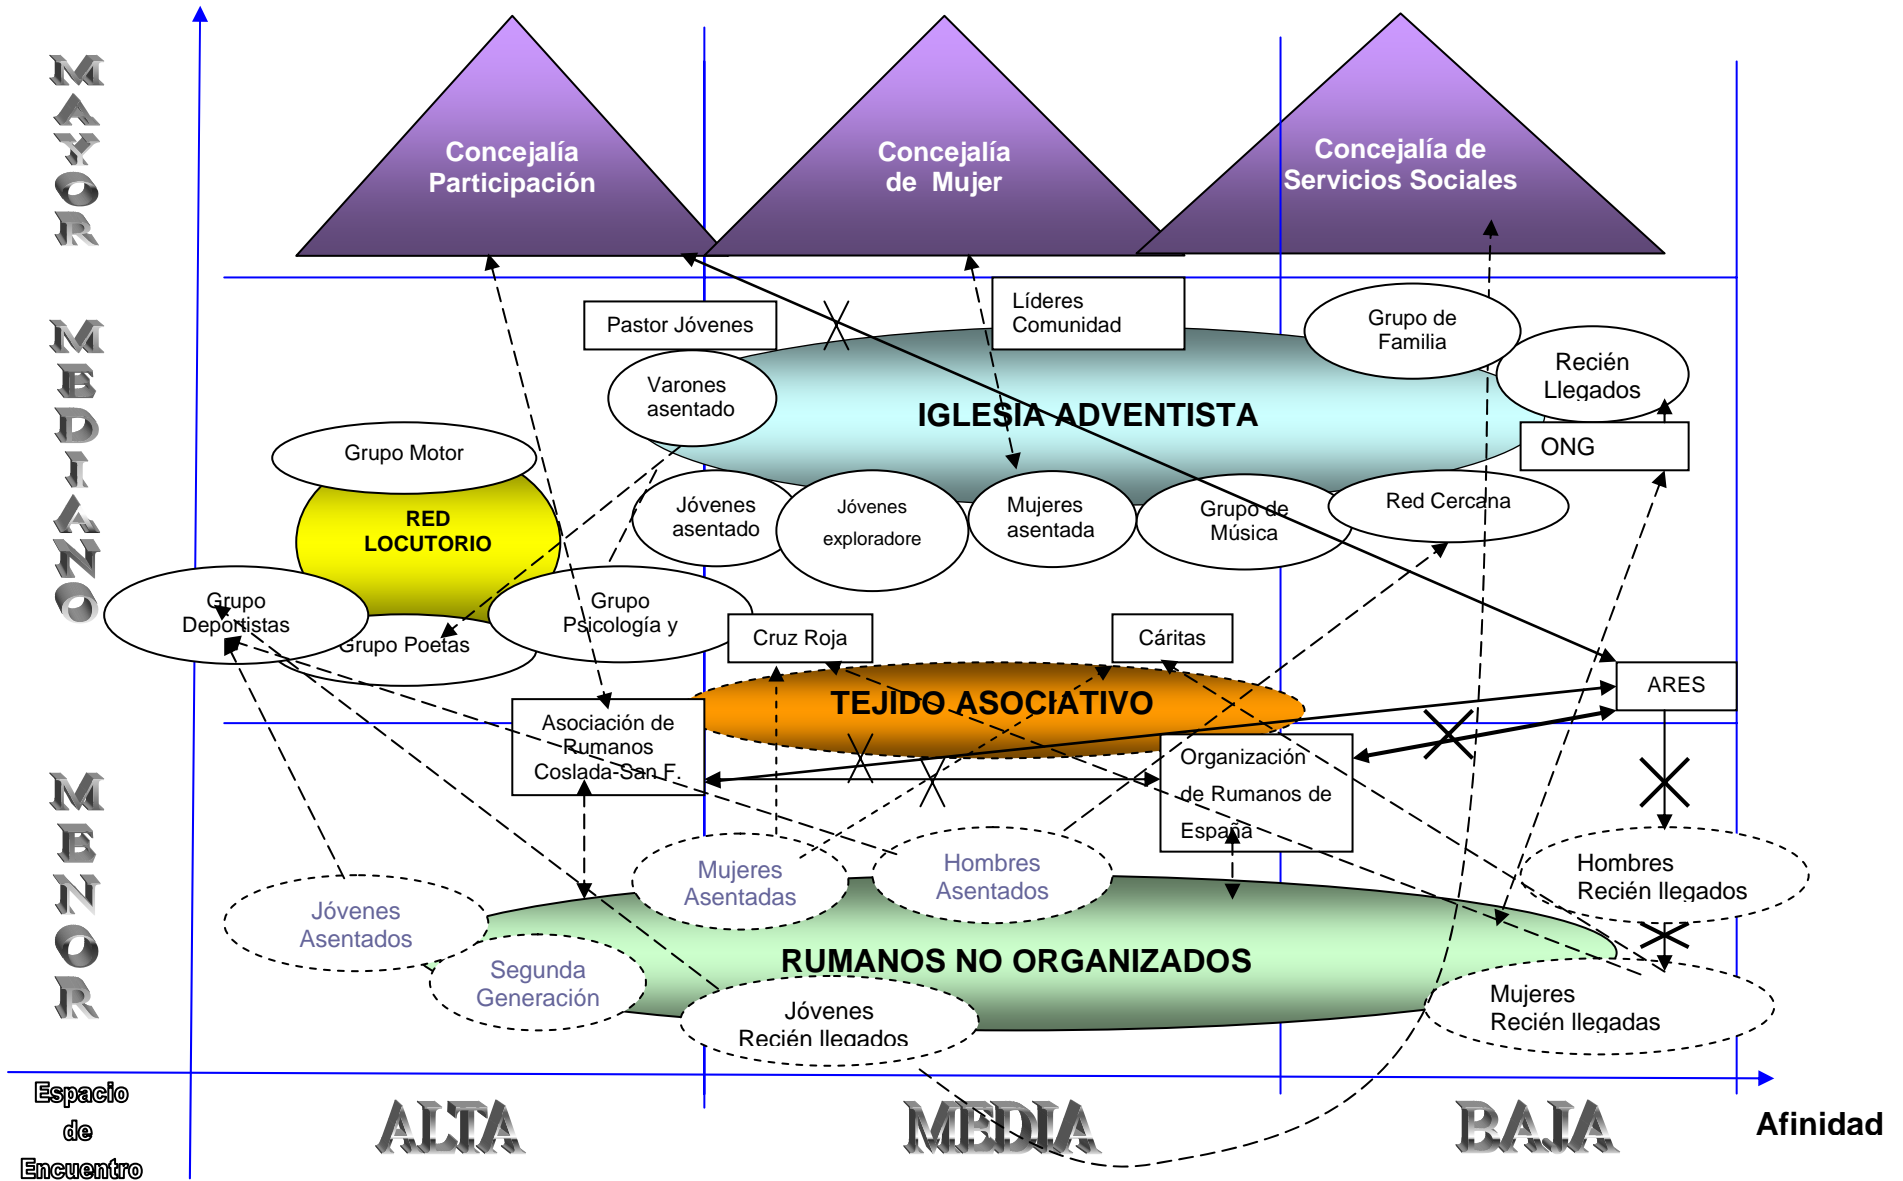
MAYOR

MEDIANO

MENOR

Concejalía Participación

Concejalía de Mujer

Concejalía de Servicios Sociales

Pastor Jóvenes

Líderes Comunidad

Grupo de Familia

Recién Llegados

Varones asentado

IGLESIA ADVENTISTA

ONG

Grupo Motor

RED LOCUTORIO

Jóvenes asentado

Jóvenes exploradore

Mujeres asentada

Grupo de Música

Red Cercana

Grupo Deportistas

Grupo Poetas

Grupo Psicología y

Cruz Roja

Cáritas

ARES

TEJIDO ASOCIATIVO

Asociación de Rumanos Coslada-San F.

Organización de Rumanos de España

Mujeres Asentadas

Hombres Asentados

Hombres Recién llegados

Jóvenes Asentados

RUMANOS NO ORGANIZADOS

Segunda Generación

Jóvenes Recién llegados

Mujeres Recién llegadas

Espacio de Encuentro

ALTA

MEDIA

BAJA

Afinidad